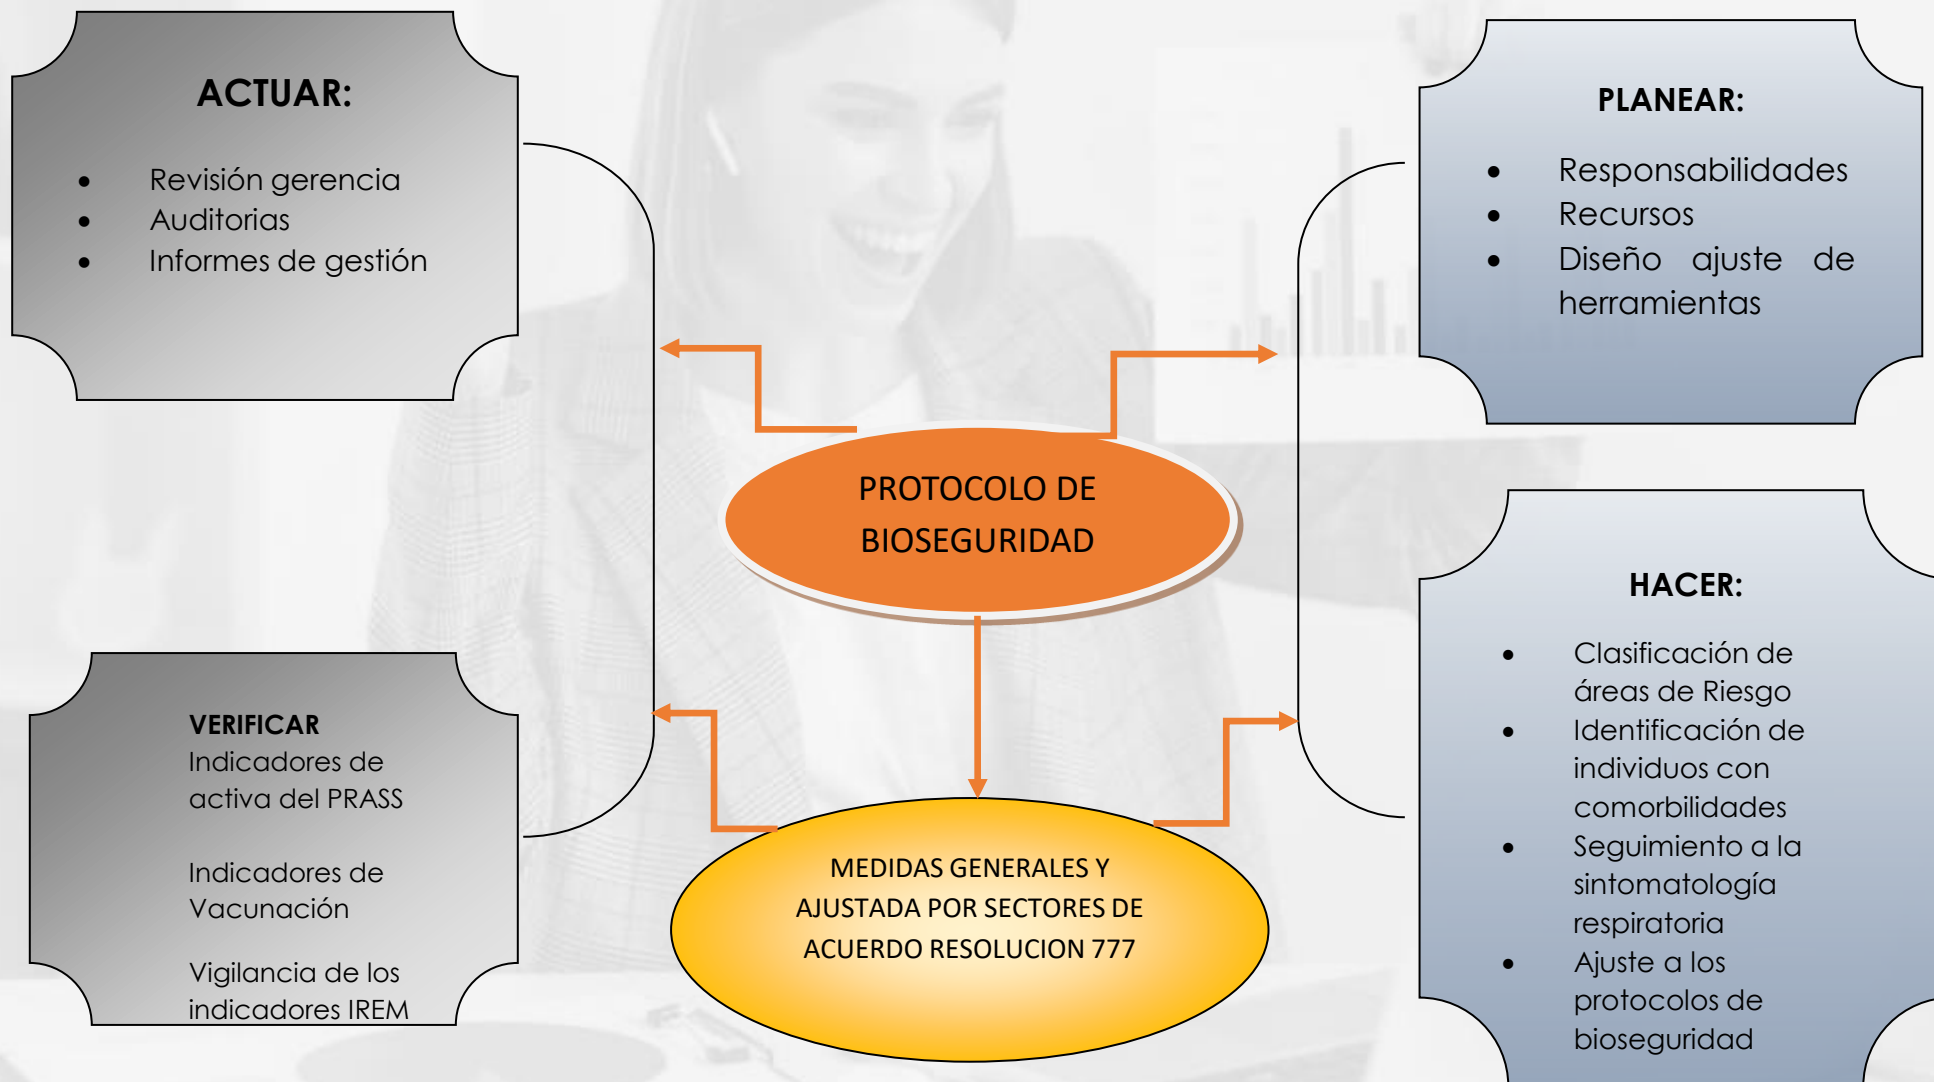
ACTUAR:

- Revisión gerencia
- Auditorias
- Informes de gestión

PLANEAR:

- Responsabilidades
- Recursos
- Diseño ajuste de herramientas

PROTOCOLO DE BIOSEGURIDAD

HACER:

- Clasificación de áreas de Riesgo
- Identificación de individuos con comorbilidades
- Seguimiento a la sintomatología respiratoria
- Ajuste a los protocolos de bioseguridad

VERIFICAR
Indicadores de activa del PRASS

Indicadores de Vacunación

Vigilancia de los indicadores IREM

MEDIDAS GENERALES Y AJUSTADA POR SECTORES DE ACUERDO RESOLUCION 777